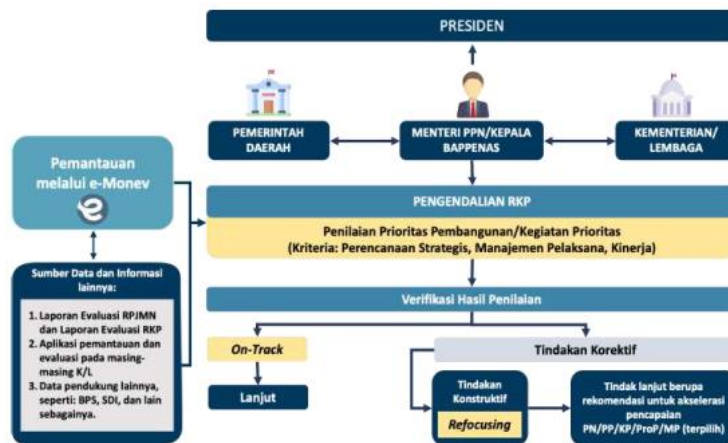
PRESIDEN

PEMERINTAH DAERAH

MENTERI PPN/KEPALA BAPPENAS

KEMENTERIAN/ LEMBAGA

Pemantauan melalui e-Monev

PENGENDALIAN RKP

Penilaian Prioritas Pembangunan/Kegiatan Prioritas (Kriteria: Perencanaan Strategis, Manajemen Pelaksana, Kinerja)

Sumber Data dan Informasi lainnya:

1. Laporan Evaluasi RPJMN dan Laporan Evaluasi RKP
2. Aplikasi pemantauan dan evaluasi pada masing-masing K/L
3. Data pendukung lainnya, seperti: BPS, SDI, dan lain sebagainya.

Verifikasi Hasil Penilaian

On-Track

Tindakan Korektif

Lanjut

Tindakan Konstruktif

Refocusing

Tindak lanjut berupa rekomendasi untuk akselerasi pencapaian PN/PP/KP/ProP/MP (terpilih)